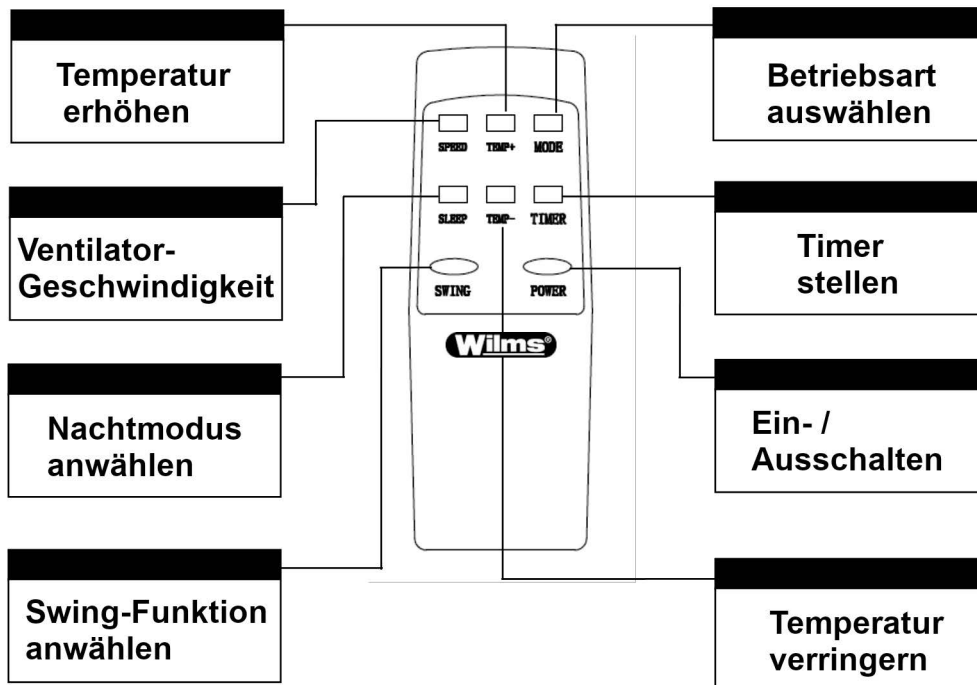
Temperatur erhöhen

Betriebsart auswählen

SPEED TEMP+ MODE

Ventilator-Geschwindigkeit

SLEEP TEMP- TIMER

Timer stellen

SWING POWER

Wilms®

Nachtmodus anwählen

Ein- / Ausschalten

Swing-Funktion anwählen

Temperatur verringern